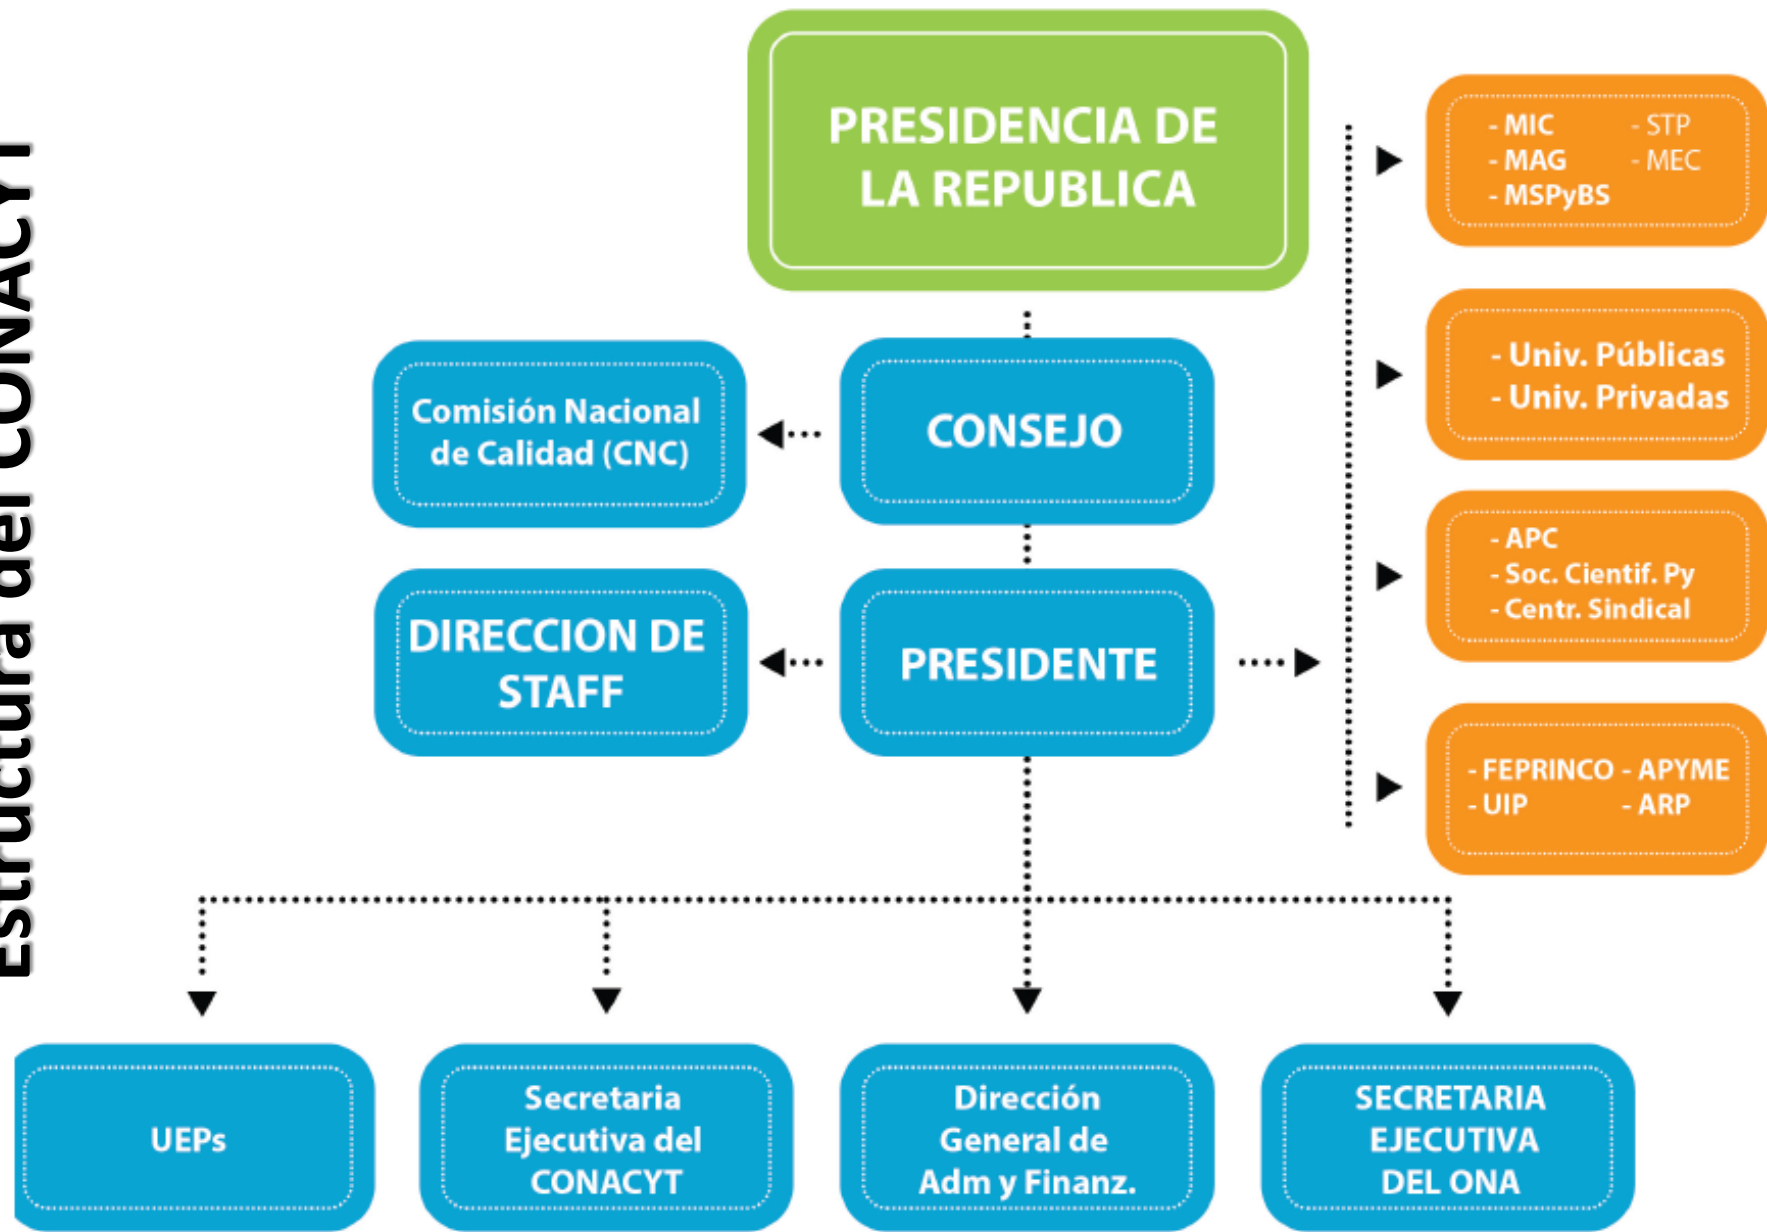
Estructura del CONACYT

PRESIDENCIA DE LA REPUBLICA

- MIC
- MAG
- MSPyBS
- STP
- MEC

- Univ. Públicas
- Univ. Privadas

- APC
- Soc. Cientif. Py
- Centr. Sindical

- FEPRINCO - APYME
- UIP - ARP

Comisión Nacional de Calidad (CNC)

CONSEJO

DIRECCION DE STAFF

PRESIDENTE

UEPs

Secretaria Ejecutiva del CONACYT

Dirección General de Adm y Finanz.

SECRETARIA EJECUTIVA DEL ONA